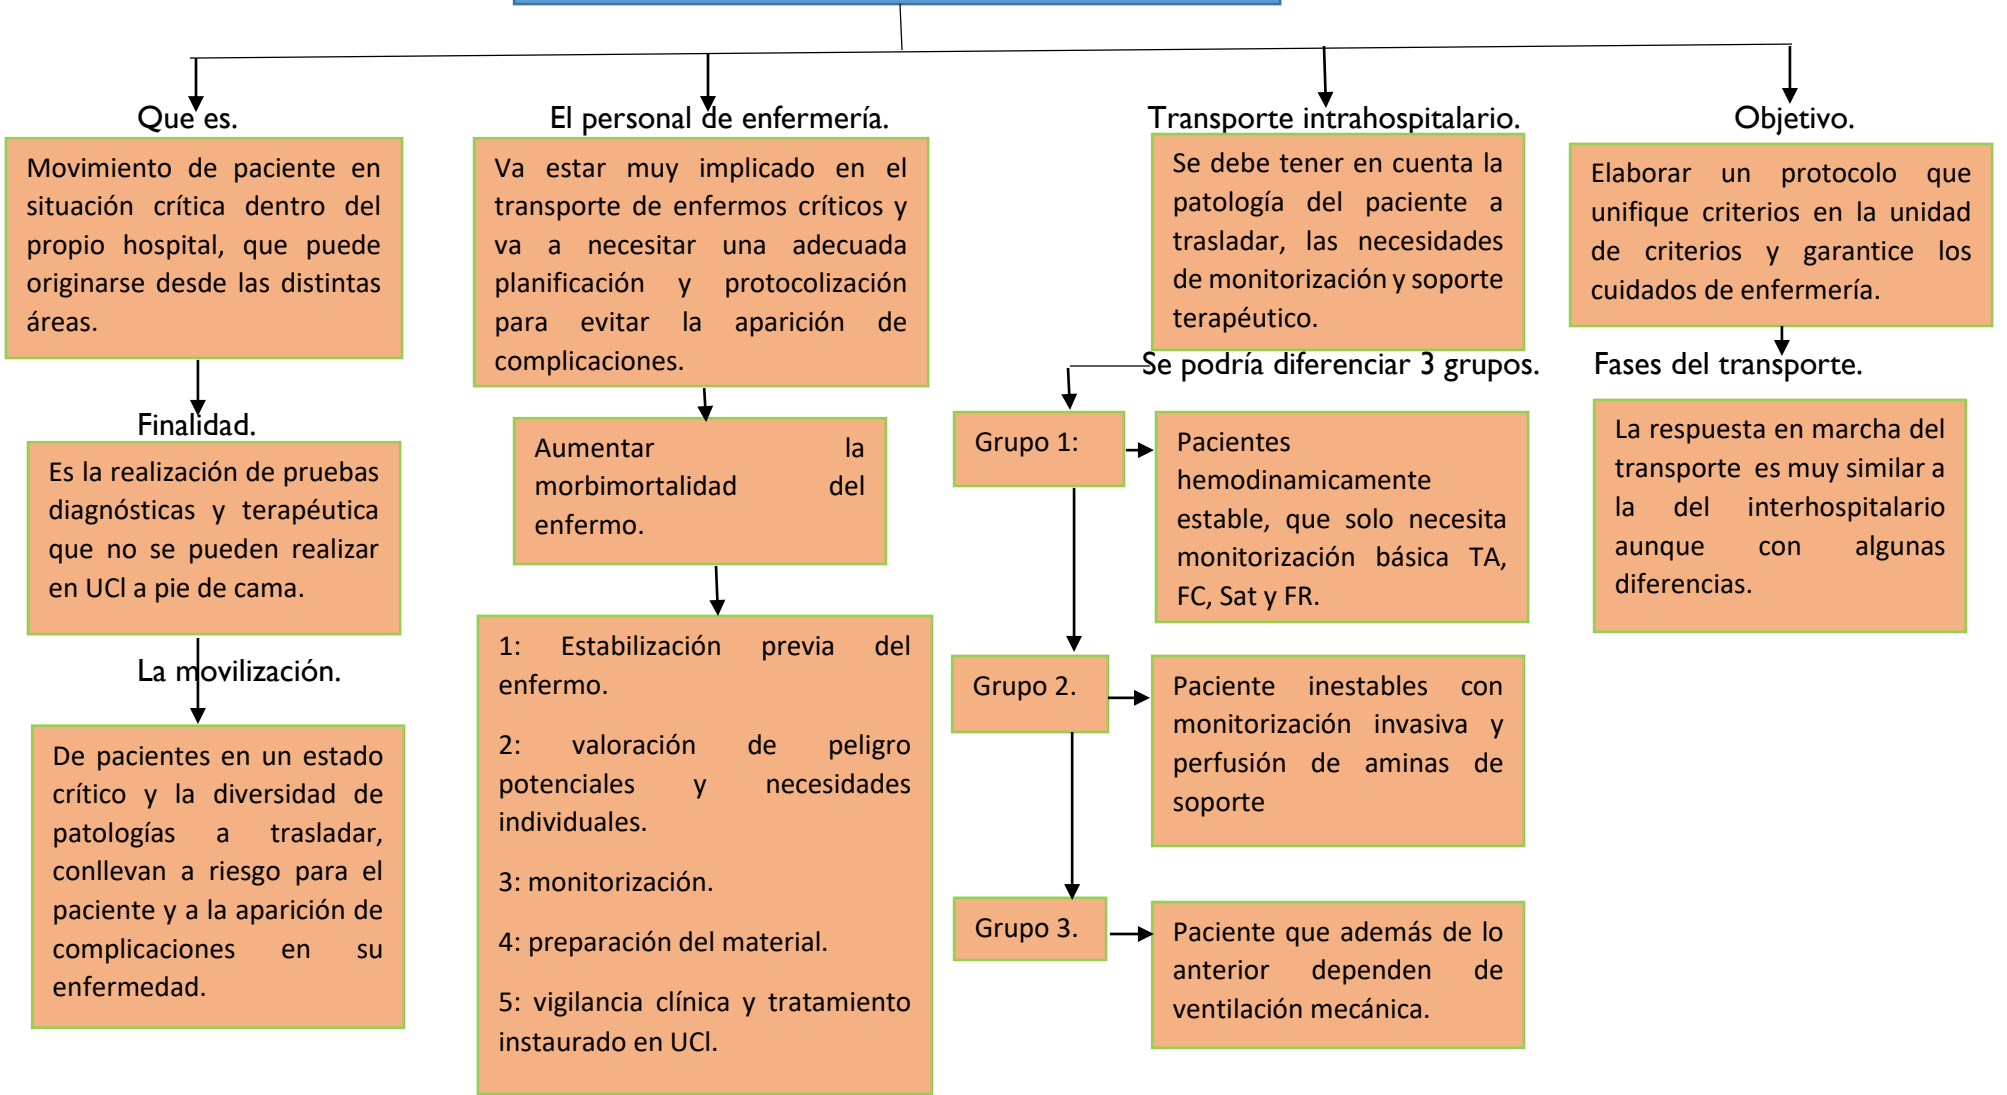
Que es.

Movimiento de paciente en situación crítica dentro del propio hospital, que puede originarse desde las distintas áreas.

Finalidad.

Es la realización de pruebas diagnósticas y terapéutica que no se pueden realizar en UCl a pie de cama.

La movilización.

De pacientes en un estado crítico y la diversidad de patologías a trasladar, conllevan a riesgo para el paciente y a la aparición de complicaciones en su enfermedad.

El personal de enfermería.

Va estar muy implicado en el transporte de enfermos críticos y va a necesitar una adecuada planificación y protocolización para evitar la aparición de complicaciones.

Aumentar la morbimortalidad del enfermo.

1: Estabilización previa del enfermo.

2: valoración de peligro potenciales y necesidades individuales.

3: monitorización.

4: preparación del material.

5: vigilancia clínica y tratamiento instaurado en UCl.

Transporte intrahospitalario.

Se debe tener en cuenta la patología del paciente a trasladar, las necesidades de monitorización y soporte terapéutico.

Se podría diferenciar 3 grupos.

Grupo 1:

Pacientes hemodinamicamente estable, que solo necesita monitorización básica TA, FC, Sat y FR.

Grupo 2.

Paciente inestables con monitorización invasiva y perfusión de aminas de soporte

Grupo 3.

Paciente que además de lo anterior dependen de ventilación mecánica.

Objetivo.

Elaborar un protocolo que unifique criterios en la unidad de criterios y garantice los cuidados de enfermería.

Fases del transporte.

La respuesta en marcha del transporte es muy similar a la del interhospitalario aunque con algunas diferencias.